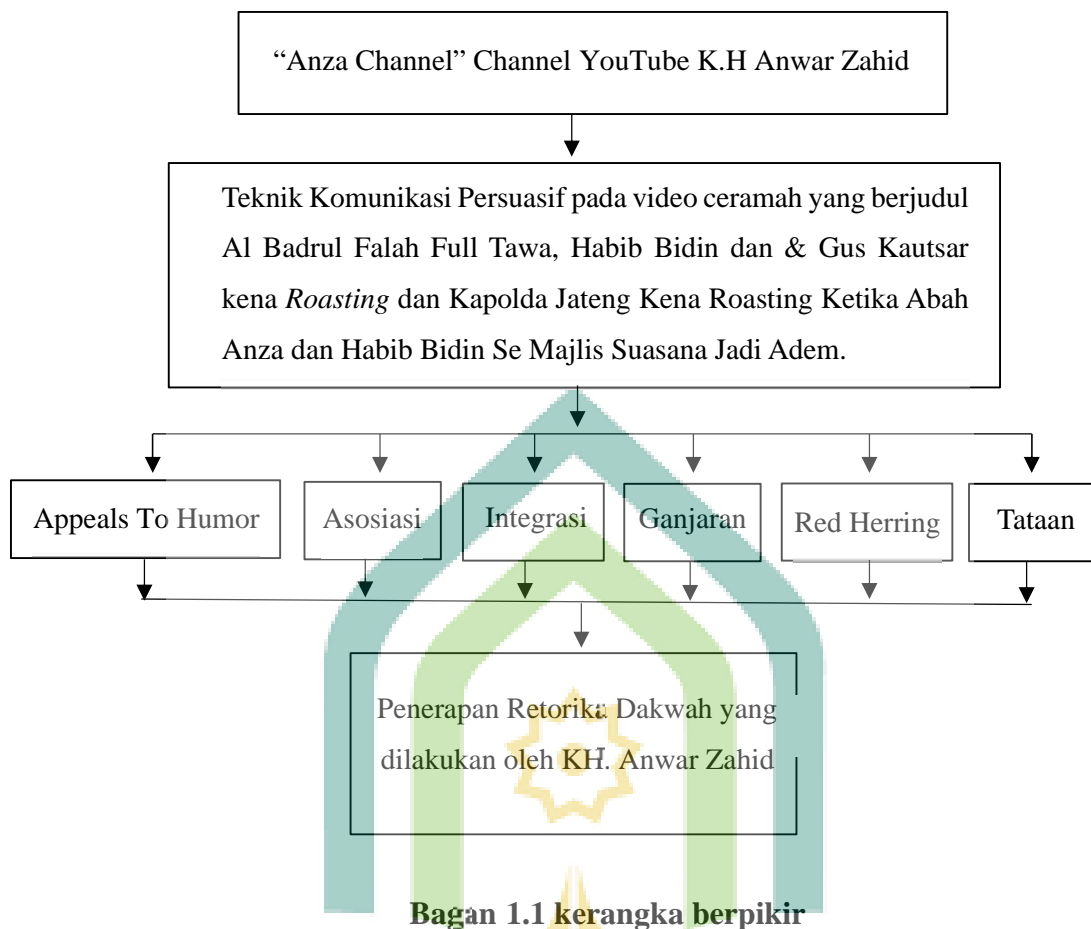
“Anza Channel” Channel YouTube K.H Anwar Zahid

Teknik Komunikasi Persuasif pada video ceramah yang berjudul Al Badrul Falah Full Tawa, Habib Bidin dan & Gus Kautsar kena *Roasting* dan Kapolda Jateng Kena Roasting Ketika Abah Anza dan Habib Bidin Se Majlis Suasana Jadi Adem.

Appeals To Humor

Asosiasi

Integrasi

Ganjaran

Red Herring

Tataan

Penerapan Retorika Dakwah yang dilakukan oleh KH. Anwar Zahid

**Bagan 1.1 kerangka berpikir**